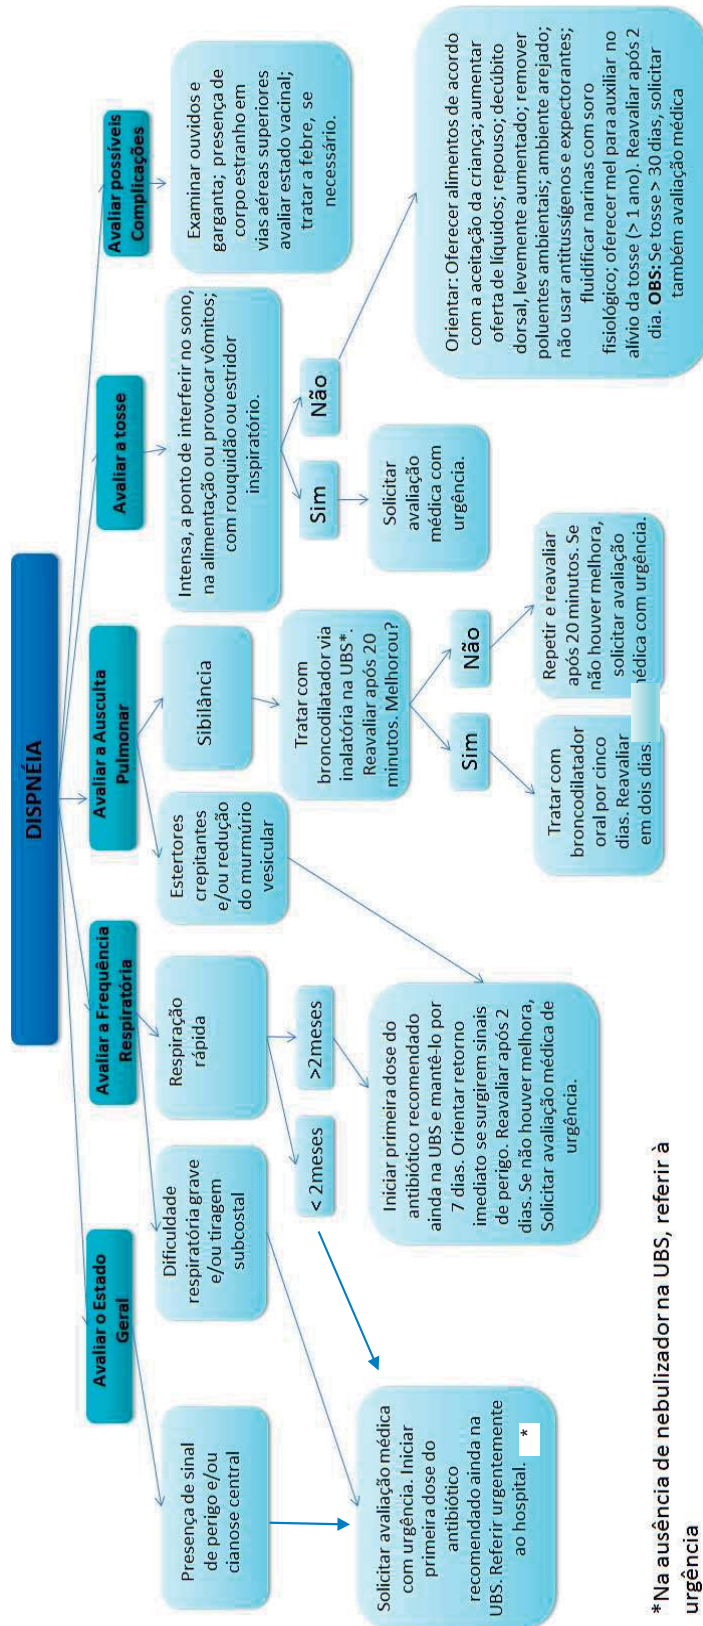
DISPNÉIA

Avaliar o Estado Geral

Presença de sinal de perigo e/ou cianose central

Solicitar avaliação médica com urgência. Iniciar primeira dose do antibiótico recomendado ainda na UBS. Referir urgentemente ao hospital. *

Avaliar a Frequência Respiratória

Dificuldade respiratória grave e/ou tiragem subcostal

Respiração rápida

< 2meses

>2meses

Iniciar primeira dose do antibiótico recomendado ainda na UBS e mantê-lo por 7 dias. Orientar retorno imediato se surgirem sinais de perigo. Reavaliar após 2 dias. Se não houver melhora, Solicitar avaliação médica de urgência.

Avaliar a Ausculta Pulmonar

Estertores crepitantes e/ou redução do murmúrio vesicular

Sibilância

Tratar com broncodilatador via inalatória na UBS*. Reavaliar após 20 minutos. Melhorou?

Sim

Não

Tratar com broncodilatador oral por cinco dias. Reavaliar em dois dias

Repetir e reavaliar após 20 minutos. Se não houver melhora, solicitar avaliação médica com urgência.

Avaliar a tosse

Intensa, a ponto de interferir no sono, na alimentação ou provocar vômitos; com rouquidão ou estridor inspiratório.

Sim

Não

Solicitar avaliação médica com urgência.

Orientar: Oferecer alimentos de acordo com a aceitação da criança; aumentar oferta de líquidos; repouso; decúbito dorsal, levemente aumentado; remover poluentes ambientais; ambiente arejado; não usar antitussígenos e expectorantes; fluidificar narinas com soro fisiológico; oferecer mel para auxiliar no alívio da tosse (> 1 ano). Reavaliar após 2 dia. OBS: Se tosse > 30 dias, solicitar também avaliação médica

Avaliar possíveis Complicações

Examinar ouvidos e garganta; presença de corpo estranho em vias aéreas superiores avaliar estado vacinal; tratar a febre, se necessário.

*Na ausência de nebulizador na UBS, referir à urgência